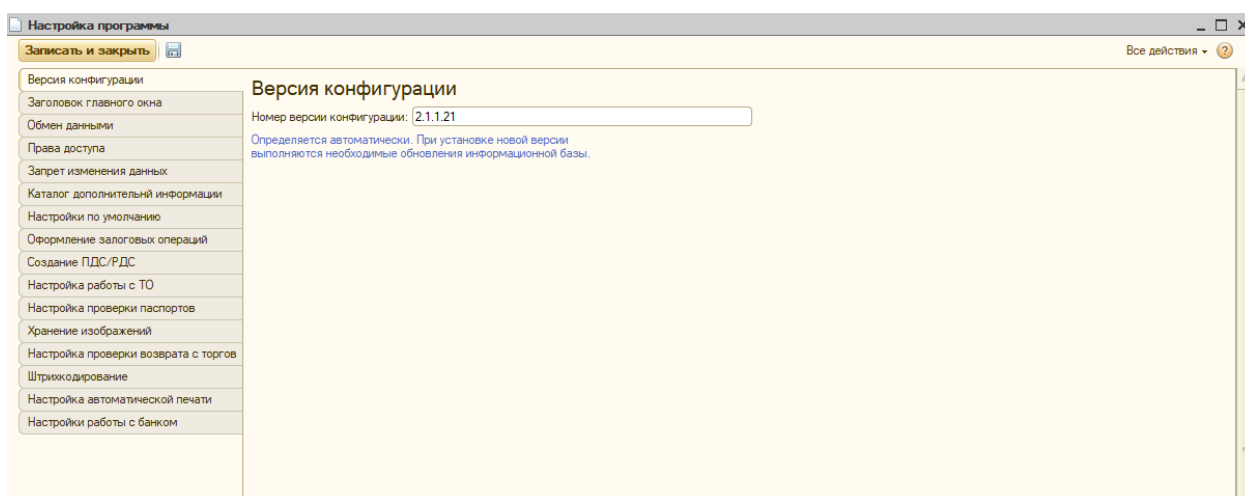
Настройка программы

Записать и закрыть

Все действия

Версия конфигурации
Заголовок главного окна
Обмен данными
Права доступа
Запрет изменения данных
Каталог дополнительнй информации
Настройки по умолчанию
Оформление залоговых операций
Создание ПДС/РДС
Настройка работы с ТО
Настройка проверки паспортов
Хранение изображений
Настройка проверки возврата с торгов
Штрихкодирование
Настройка автоматической печати
Настройки работы с банком

Версия конфигурации

Номер версии конфигурации: 2.1.1.21

Определяется автоматически. При установке новой версии выполняются необходимые обновления информационной базы.